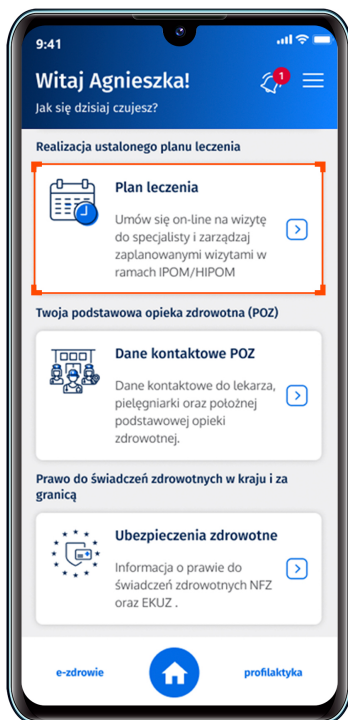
9:41

Witaj Agnieszka!

Jak się dzisiaj czujesz?

1

Realizacja ustalonego planu leczenia

Plan leczenia

Umów się on-line na wizytę do specjalisty i zarządzaj zaplanowanymi wizytami w ramach IPOM/HIPOM

Twoja podstawowa opieka zdrowotna (POZ)

Dane kontaktowe POZ

Dane kontaktowe do lekarza, pielęgniarki oraz położnej podstawowej opieki zdrowotnej.

Prawo do świadczeń zdrowotnych w kraju i za granicą

Ubezpieczenia zdrowotne

Informacja o prawie do świadczeń zdrowotnych NFZ oraz EKUZ .

e-zdrowie

profilaktyka